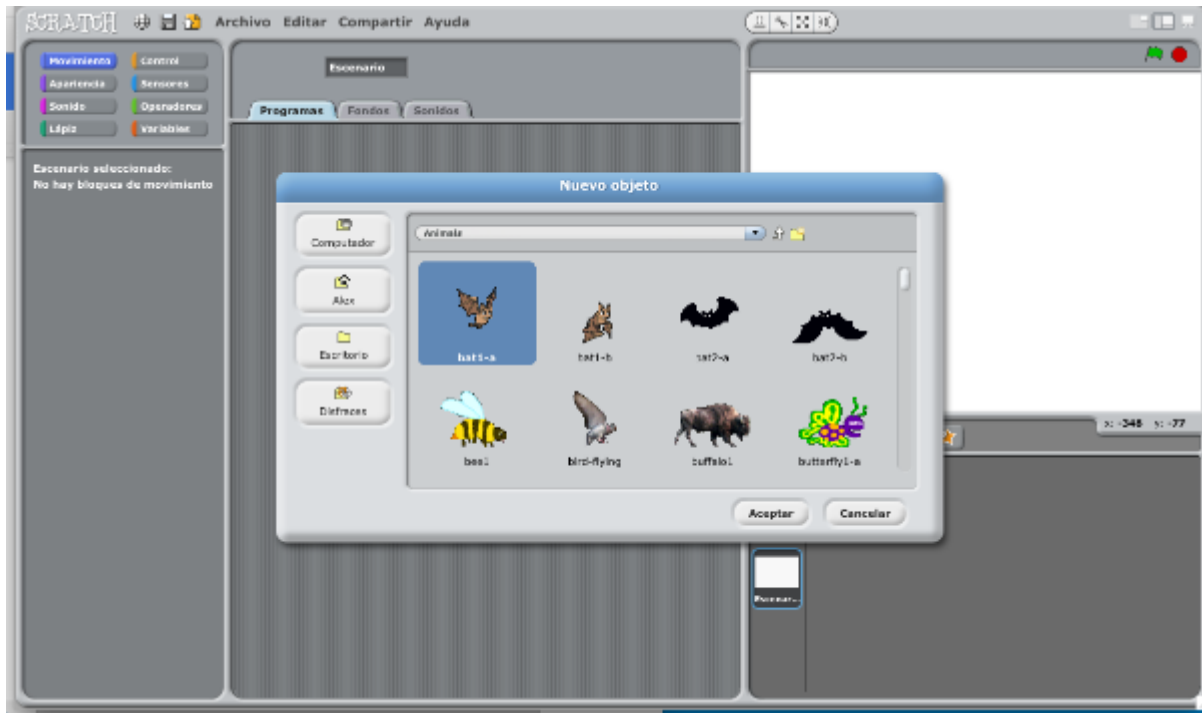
SCRATCH Archivo Editar Compartir Ayuda

Movimiento Control
Apariencia Sensores
Sonido Operadores
Lápiz Variables

Escenario seleccionado:
No hay bloques de movimiento

Escenario

Programas Fondos Sonidos

Nuevo objeto

Computador
Alex
Escritorio
Disfraces

Animals

bat1-a
bat1-b
bat2-a
bat2-b
bee1
bird-flying
buffalo1
butterfly1-a

Aceptar Cancelar

x: -348 y: -77

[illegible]